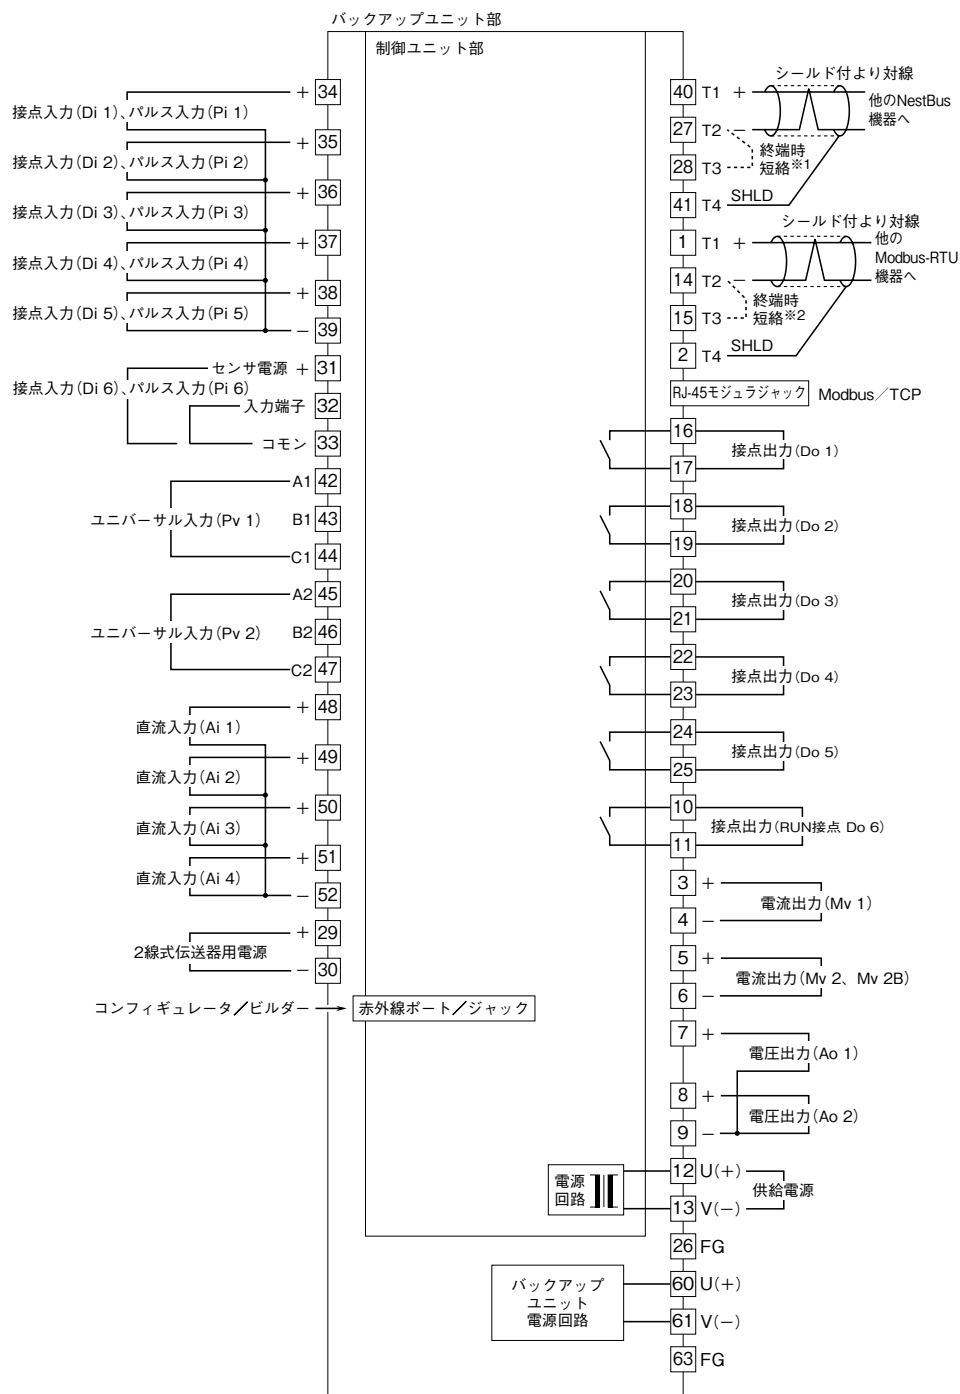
バックアップユニット部

制御ユニット部

接点入力(Di 1)、パルス入力(Pi 1) + 34
接点入力(Di 2)、パルス入力(Pi 2) + 35
接点入力(Di 3)、パルス入力(Pi 3) + 36
接点入力(Di 4)、パルス入力(Pi 4) + 37
接点入力(Di 5)、パルス入力(Pi 5) + 38
− 39

接点入力(Di 6)、パルス入力(Pi 6)
センサ電源 + 31
入力端子 32
コモン 33

ユニバーサル入力(Pv 1)
A1 42
B1 43
C1 44

ユニバーサル入力(Pv 2)
A2 45
B2 46
C2 47

直流入力(Ai 1) + 48
直流入力(Ai 2) + 49
直流入力(Ai 3) + 50
直流入力(Ai 4) + 51
− 52

2線式伝送器用電源
+ 29
− 30

コンフィギュレータ／ビルダー → 赤外線ポート／ジャック

40 T1 +
27 T2 −
28 T3
41 T4 SHLD
シールド付より対線
他のNestBus機器へ
終端時短絡※1

1 T1 +
14 T2 −
15 T3
2 T4 SHLD
シールド付より対線
他のModbus-RTU機器へ
終端時短絡※2

RJ-45モジュラジャック Modbus／TCP

16
17
接点出力(Do 1)

18
19
接点出力(Do 2)

20
21
接点出力(Do 3)

22
23
接点出力(Do 4)

24
25
接点出力(Do 5)

10
11
接点出力(RUN接点 Do 6)

3 +
4 −
電流出力(Mv 1)

5 +
6 −
電流出力(Mv 2、Mv 2B)

7 +
電圧出力(Ao 1)
8 +
電圧出力(Ao 2)
9 −

電源回路
12 U(+)
13 V(−)
供給電源

26 FG

バックアップユニット電源回路
60 U(+)
61 V(−)

63 FG